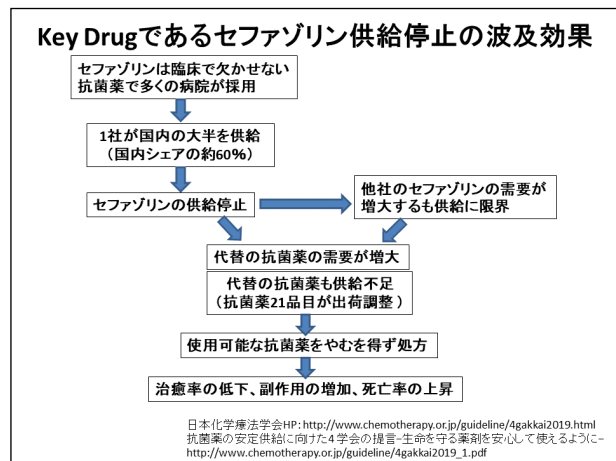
Key Drugであるセファゾリン供給停止の波及効果

セファゾリンは臨床で欠かせない抗菌薬で多くの病院が採用

1社が国内の大半を供給（国内シェアの約60%）

セファゾリンの供給停止

他社のセファゾリンの需要が増大するも供給に限界

代替の抗菌薬の需要が増大

代替の抗菌薬も供給不足（抗菌薬21品目が出荷調整）

使用可能な抗菌薬をやむを得ず処方

治癒率の低下、副作用の増加、死亡率の上昇

日本化学療法学会HP: http://www.chemotherapy.or.jp/guideline/4gakkai2019.html
抗菌薬の安定供給に向けた4学会の提言-生命を守る薬剤を安心して使えるように-
http://www.chemotherapy.or.jp/guideline/4gakkai2019_1.pdf